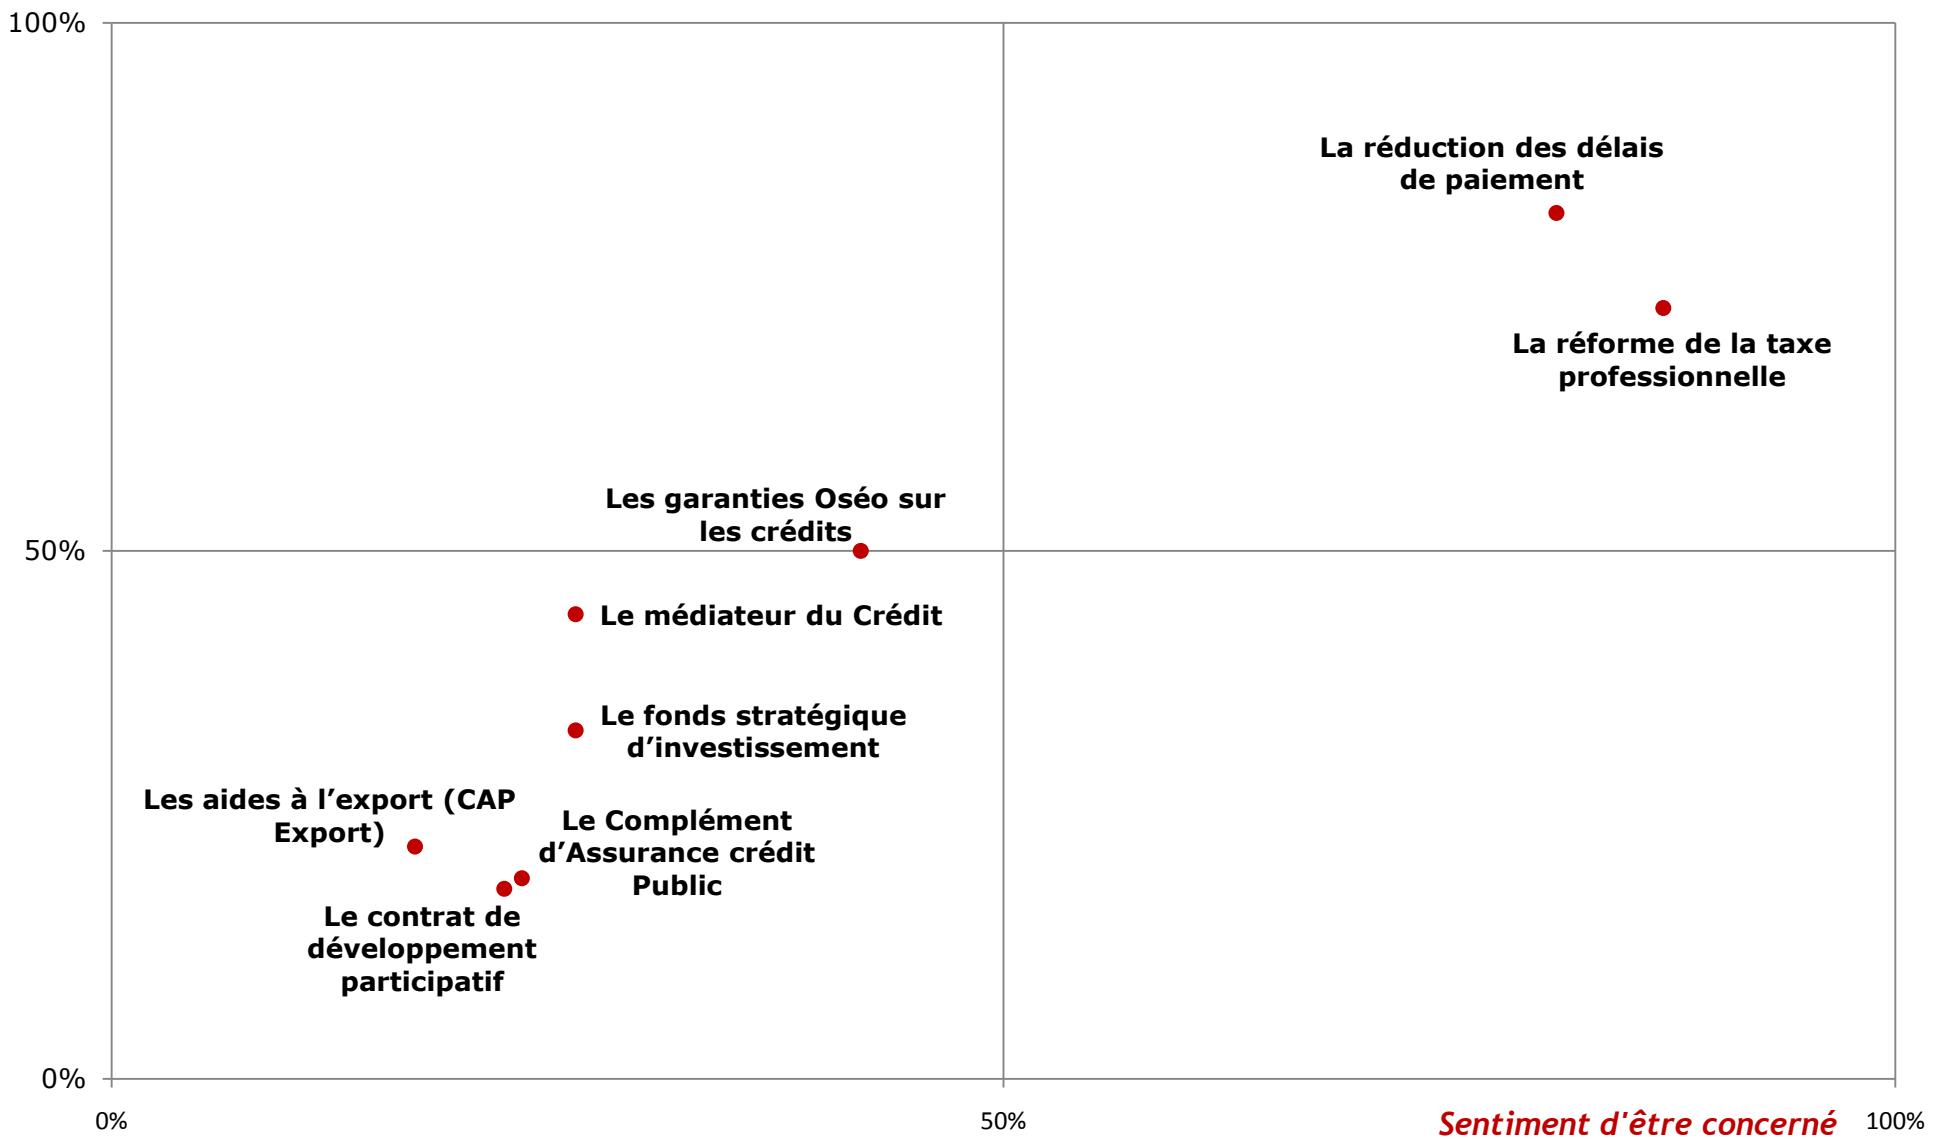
100%

La réduction des délais de paiement

La réforme de la taxe professionnelle

Les garanties Oséo sur les crédits

50%

Le médiateur du Crédit

Le fonds stratégique d'investissement

Les aides à l'export (CAP Export)

Le Complément d'Assurance crédit Public

Le contrat de développement participatif

0%

0%

50%

Sentiment d'être concerné

100%